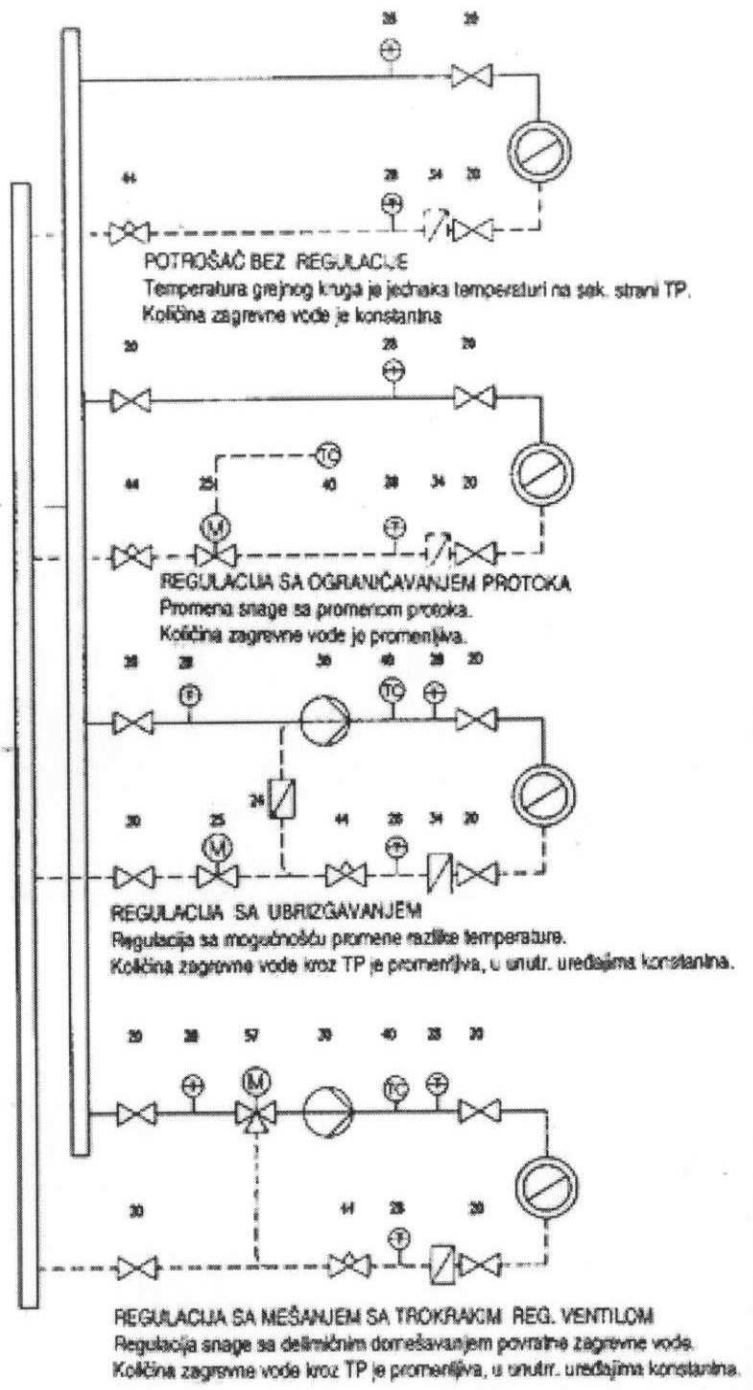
28 20

44 28 34 20

POTROŠAČ BEZ REGULACIJE
Temperatura grejnog kruga je jednaka temperaturi na sek. strani TP.
Količina zagrevne vode je konstantna

20 28 20

TC

44 25 40 28 34 20

M

REGULACIJA SA OGRANIČAVANJEM PROTOKA
Promena snage sa promenom protoka.
Količina zagrevne vode je promenljiva.

20 28 30 40 28 20

TC

24

30 25 44 28 34 20

M

REGULACIJA SA UBRIZGAVANJEM
Regulacija sa mogućnošću promene razlike temperature.
Količina zagrevne vode kroz TP je promenljiva, u unutr. uređajima konstantna.

20 28 57 30 40 28 20

M TC

30 44 28 20

REGULACIJA SA MEŠANJEM SA TROKRAKOM REG. VENTILOM
Regulacija snage sa delimičnim domešavanjem povratne zagrevne vode.
Količina zagrevne vode kroz TP je promenljiva, u unutr. uređajima konstantna.